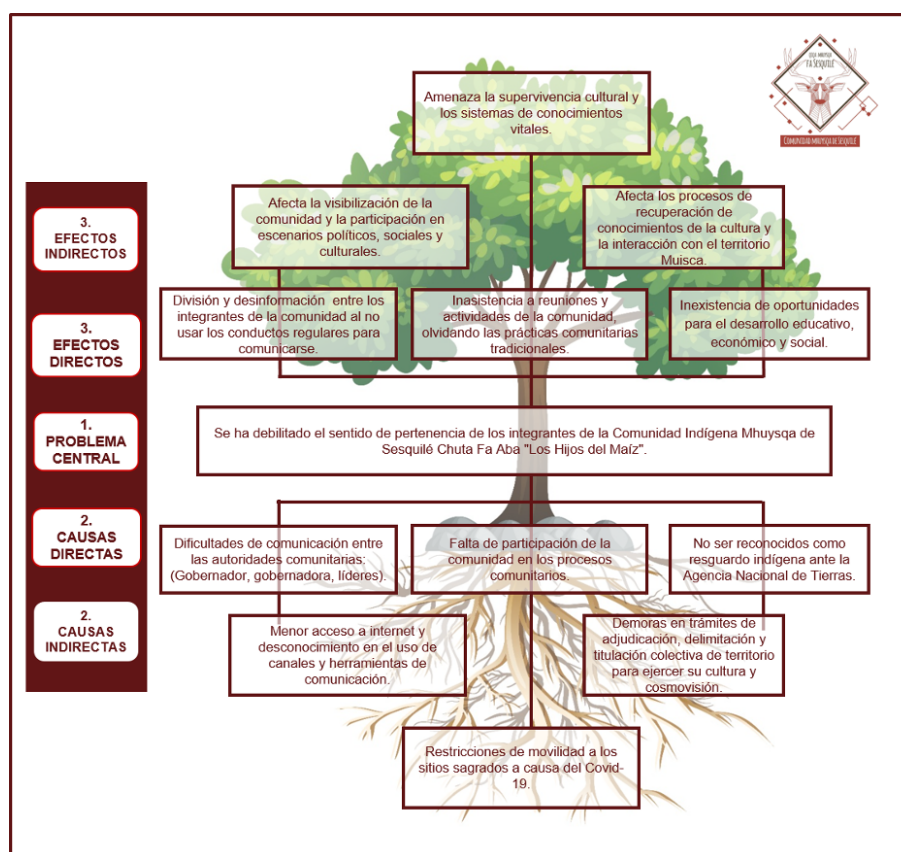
Chuta Fa Aba
Fa Sesquilé
Comunidad Mhuysqa de Sesquilé

Amenaza la supervivencia cultural y los sistemas de conocimientos vitales.

3. EFECTOS INDIRECTOS

Afecta la visibilización de la comunidad y la participación en escenarios políticos, sociales y culturales.

Afecta los procesos de recuperación de conocimientos de la cultura y la interacción con el territorio Muisca.

3. EFECTOS DIRECTOS

División y desinformación entre los integrantes de la comunidad al no usar los conductos regulares para comunicarse.

Inasistencia a reuniones y actividades de la comunidad, olvidando las prácticas comunitarias tradicionales.

Inexistencia de oportunidades para el desarrollo educativo, económico y social.

1. PROBLEMA CENTRAL

Se ha debilitado el sentido de pertenencia de los integrantes de la Comunidad Indígena Mhuysqa de Sesquilé Chuta Fa Aba "Los Hijos del Maíz".

2. CAUSAS DIRECTAS

Dificultades de comunicación entre las autoridades comunitarias: (Gobernador, gobernadora, líderes).

Falta de participación de la comunidad en los procesos comunitarios.

No ser reconocidos como resguardo indígena ante la Agencia Nacional de Tierras.

2. CAUSAS INDIRECTAS

Menor acceso a internet y desconocimiento en el uso de canales y herramientas de comunicación.

Demoras en trámites de adjudicación, delimitación y titulación colectiva de territorio para ejercer su cultura y cosmovisión.

Restricciones de movilidad a los sitios sagrados a causa del Covid-19.